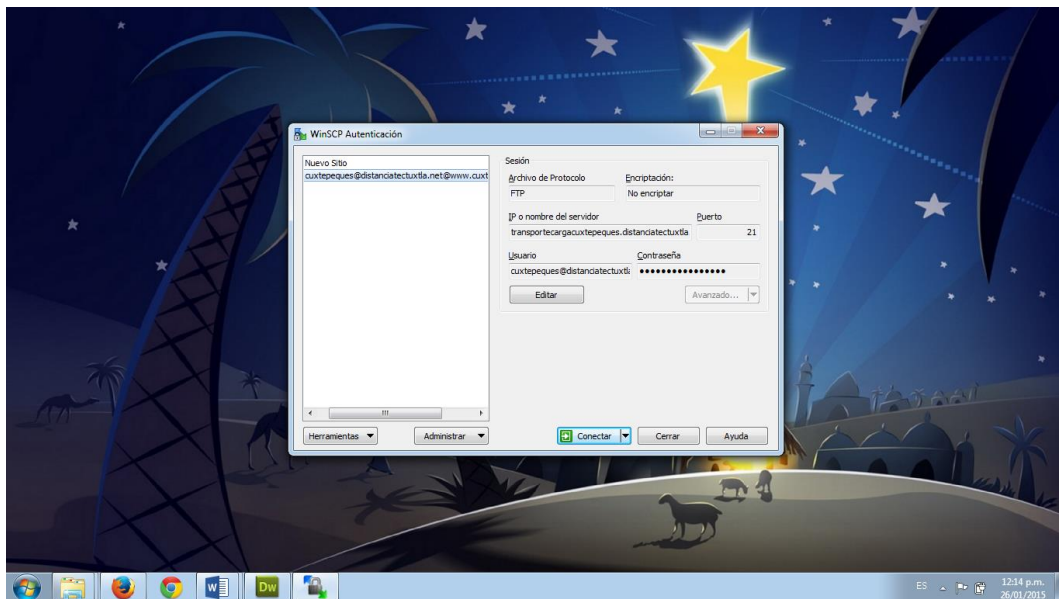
WinSCP Autenticación

Nuevo Sitio
cuxtepeques@distanciatectuxtla.net@www.cuxt

Sesión
Archivo de Protocolo
FTP
Encriptación:
No encriptar
IP o nombre del servidor
transportecargacuxtepeques.distanciatectuxtla
Puerto
21
Usuario
cuxtepeques@distanciatectuxtl
Contraseña
●●●●●●●●●●●●●●●●
Editar
Avanzado...

Herramientas
Administrar
Conectar
Cerrar
Ayuda

W
Dw
ES
12:14 p.m.
26/01/2015